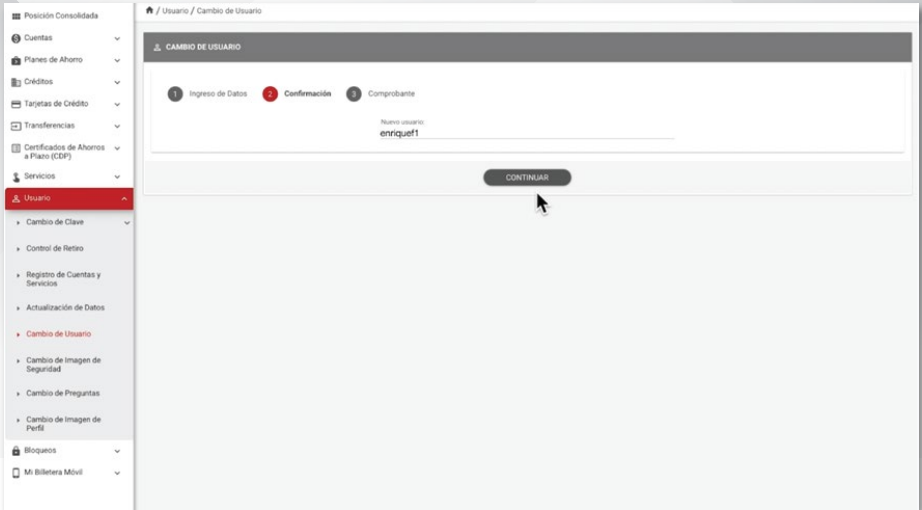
Posición Consolidada
Cuentas
Planes de Ahorro
Créditos
Tarjetas de Crédito
Transferencias
Certificados de Ahorros a Plazo (CDP)
Servicios
Usuario
Cambio de Clave
Control de Retiro
Registro de Cuentas y Servicios
Actualización de Datos
Cambio de Usuario
Cambio de Imagen de Seguridad
Cambio de Preguntas
Cambio de Imagen de Perfil
Bloqueos
Mi Billetera Móvil

/ Usuario / Cambio de Usuario

CAMBIO DE USUARIO

1 Ingreso de Datos
2 Confirmación
3 Comprobante

Nuevo usuario:
enriquef1

CONTINUAR